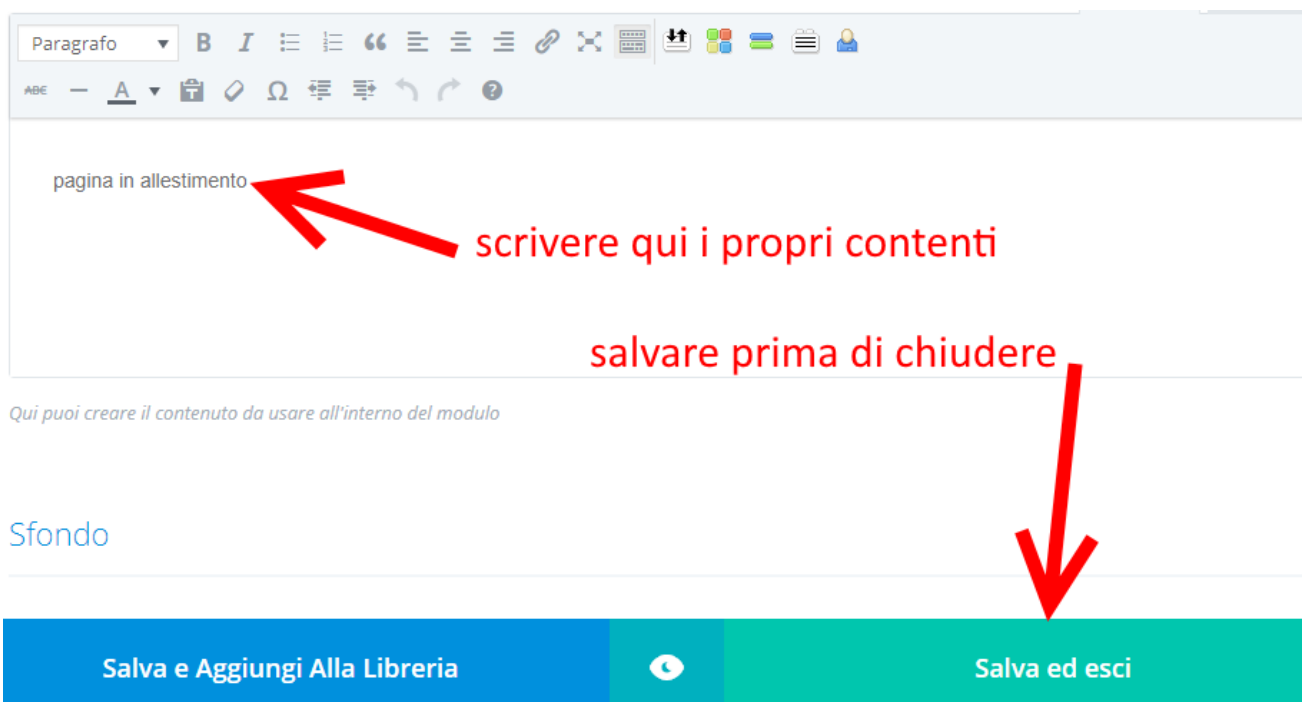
Paragrafo

ABC

pagina in allestimento

scrivere qui i propri contenti

salvare prima di chiudere

Qui puoi creare il contenuto da usare all'interno del modulo

Sfondo

Salva e Aggiungi Alla Libreria

Salva ed esci